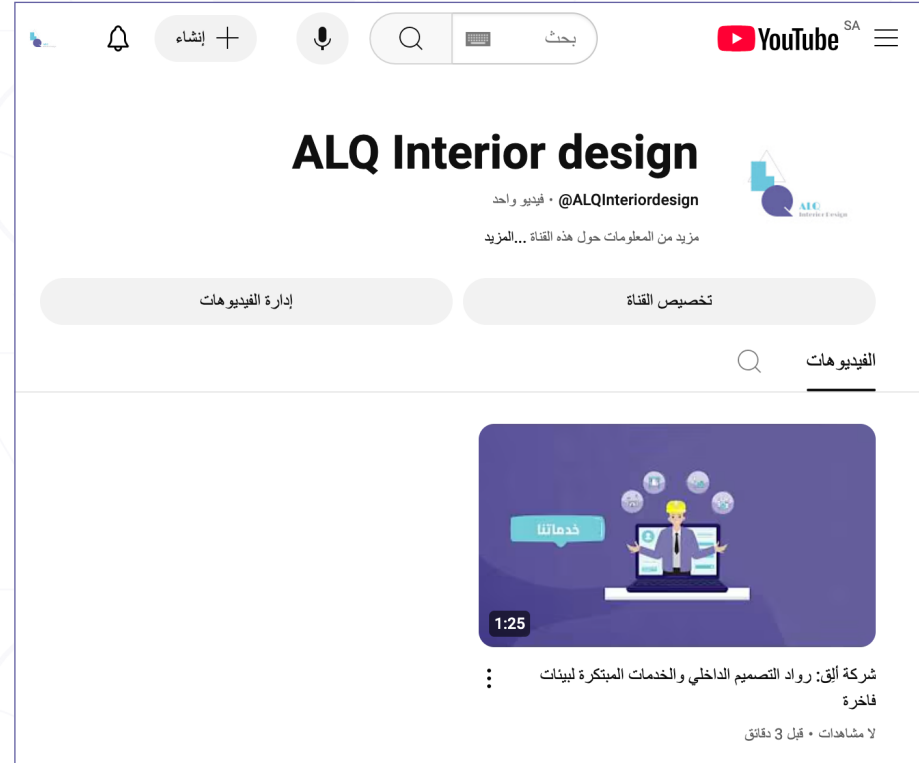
YouTube SA
بحث
إنشاء

ALQ Interior design
@ALQInteriordesign • فيديو واحد
مزيد من المعلومات حول هذه القناة ...المزيد
ALQ Interior design

تخصيص القناة
إدارة الفيديوهات

الفيديوهات

خدماتنا
1:25

شركة ألِق: رواد التصميم الداخلي والخدمات المبتكرة لبيئات فاخرة
لا مشاهدات • قبل 3 دقائق